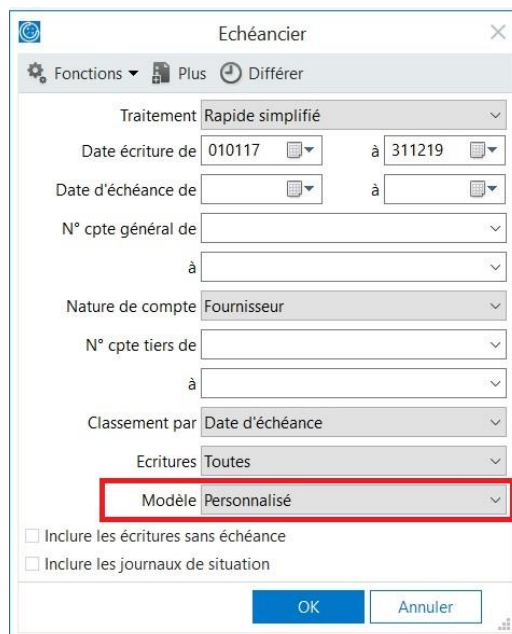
Echéancier

Fonctions ▾ Plus Différer

Traitement Rapide simplifié

Date écriture de 010117 à 311219

Date d'échéance de à

N° cpte général de

à

Nature de compte Fournisseur

N° cpte tiers de

à

Classement par Date d'échéance

Ecritures Toutes

Modèle Personnalisé

Inclure les écritures sans échéance

Inclure les journaux de situation

OK Annuler